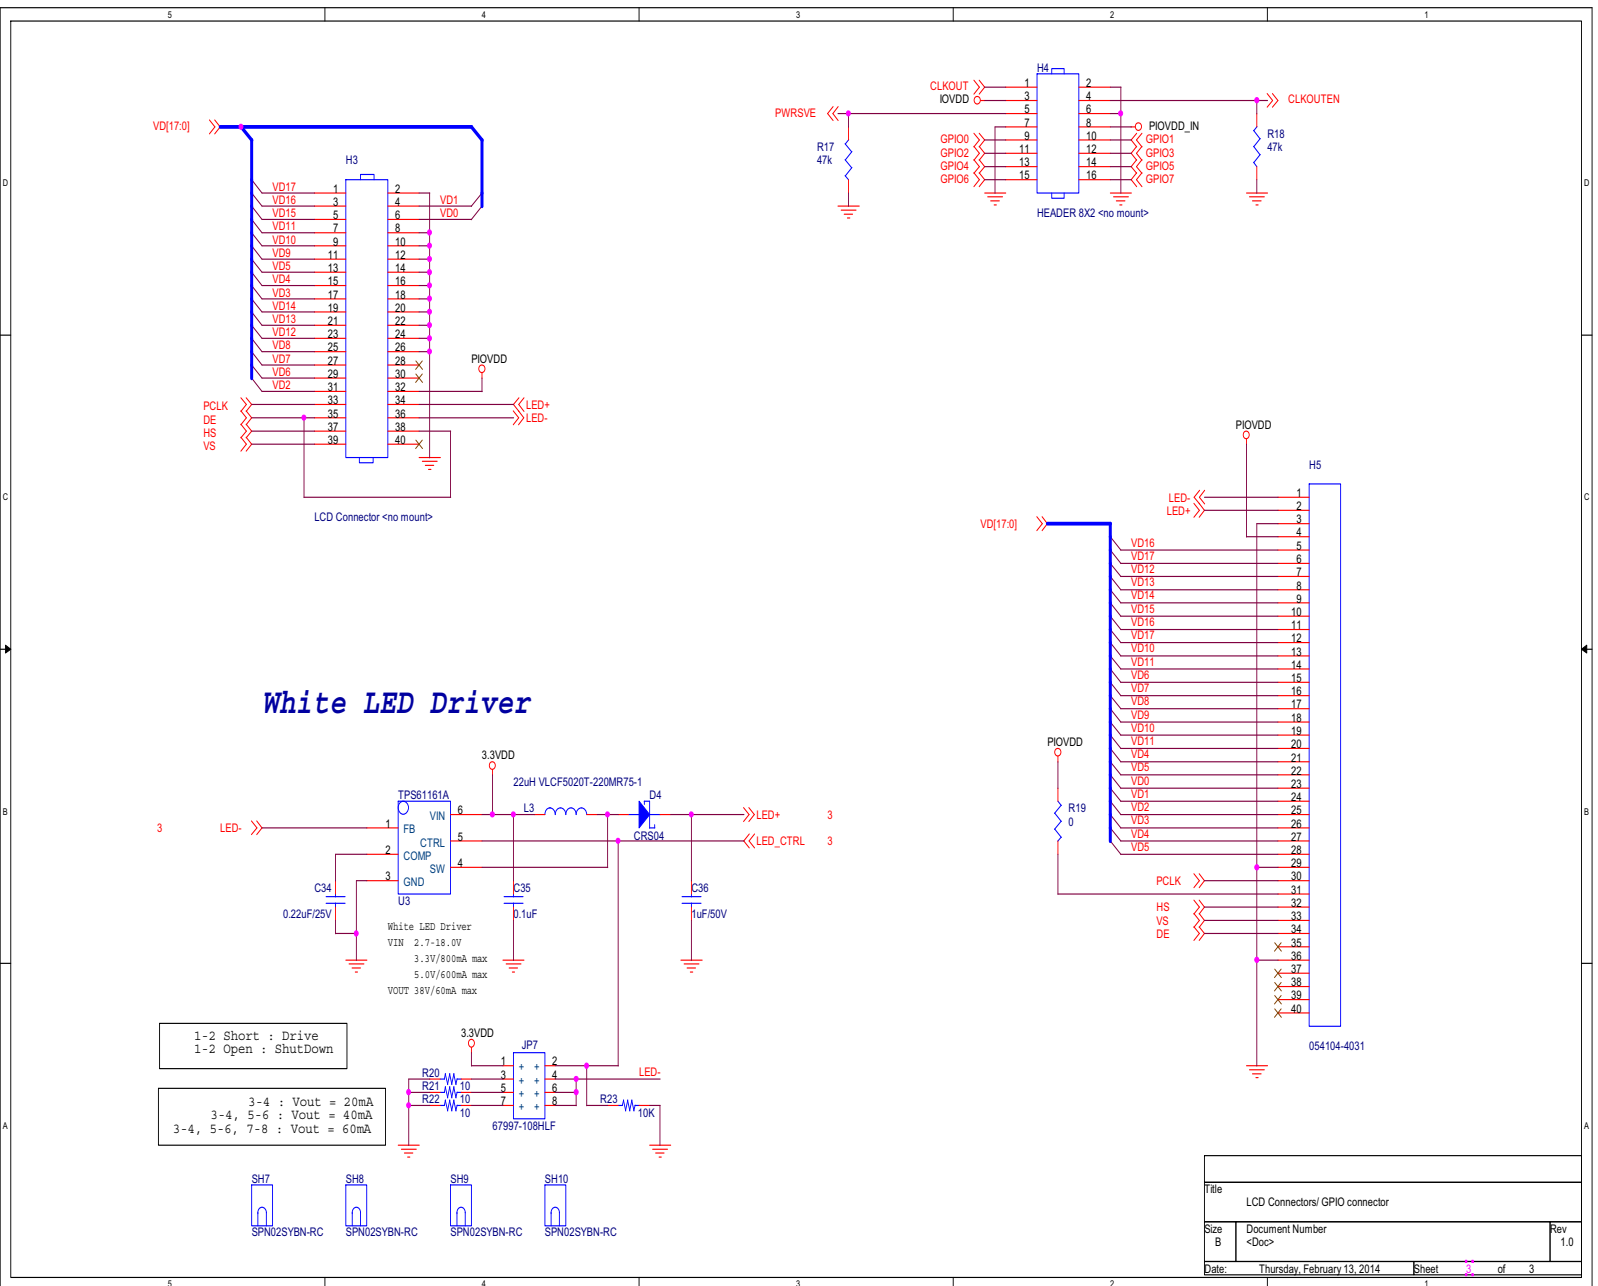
5 4 3 2 1

D

C

B

A

VD[17:0]

H3

VD17 1 2
VD16 3 4 VD1
VD15 5 6 VD0
VD11 7 8
VD10 9 10
VD9 11 12
VD5 13 14
VD4 15 16
VD3 17 18
VD14 19 20
VD13 21 22
VD12 23 24
VD8 25 26
VD7 27 28
VD6 29 30
VD2 31 32
PCLK 33 34 LED+
DE 35 36 LED-
HS 37 38
VS 39 40

PIOVDD

LCD Connector <no mount>

H4

CLKOUT 1 2
IOVDD 3 4
PWRSVE 5 6
7 8 PIOVDD_IN
GPIO0 9 10 GPIO1
GPIO2 11 12 GPIO3
GPIO4 13 14 GPIO5
GPIO6 15 16 GPIO7

CLKOUTEN

R17
47k

R18
47k

HEADER 8X2 <no mount>

PIOVDD

H5

LED- 1
LED+ 2
3
4
VD[17:0]
VD16 5
VD17 6
VD12 7
VD13 8
VD14 9
VD15 10
VD16 11
VD17 12
VD10 13
VD11 14
VD6 15
VD7 16
VD8 17
VD9 18
VD10 19
VD11 20
VD4 21
VD5 22
VD0 23
VD1 24
VD2 25
VD3 26
VD4 27
VD5 28
29
PCLK 30
31
HS 32
VS 33
DE 34
35
36
37
38
39
40

PIOVDD

R19
0

054104-4031

White LED Driver

3.3VDD

22uH VLCF5020T-220MR75-1

TPS61161A

L3

D4

3 LED- 1 FB VIN 6
2 COMP CTRL 5
3 GND SW 4
U3

LED+ 3
CRS04 LED_CTRL 3

C34
0.22uF/25V

C35
0.1uF

C36
1uF/50V

White LED Driver
VIN 2.7-18.0V
3.3V/800mA max
5.0V/600mA max
VOUT 38V/60mA max

1-2 Short : Drive
1-2 Open : ShutDown

3-4 : Vout = 20mA
3-4, 5-6 : Vout = 40mA
3-4, 5-6, 7-8 : Vout = 60mA

3.3VDD

JP7

R20 10
R21 10
R22 10

1 2
3 4
5 6
7 8

LED-

R23
10K

67997-108HLF

SH7 SH8 SH9 SH10
SPN02SYBN-RC SPN02SYBN-RC SPN02SYBN-RC SPN02SYBN-RC

Title
LCD Connectors/ GPIO connector

Size B
Document Number
<Doc>
Rev
1.0

Date: Thursday, February 13, 2014 Sheet 3 of 3